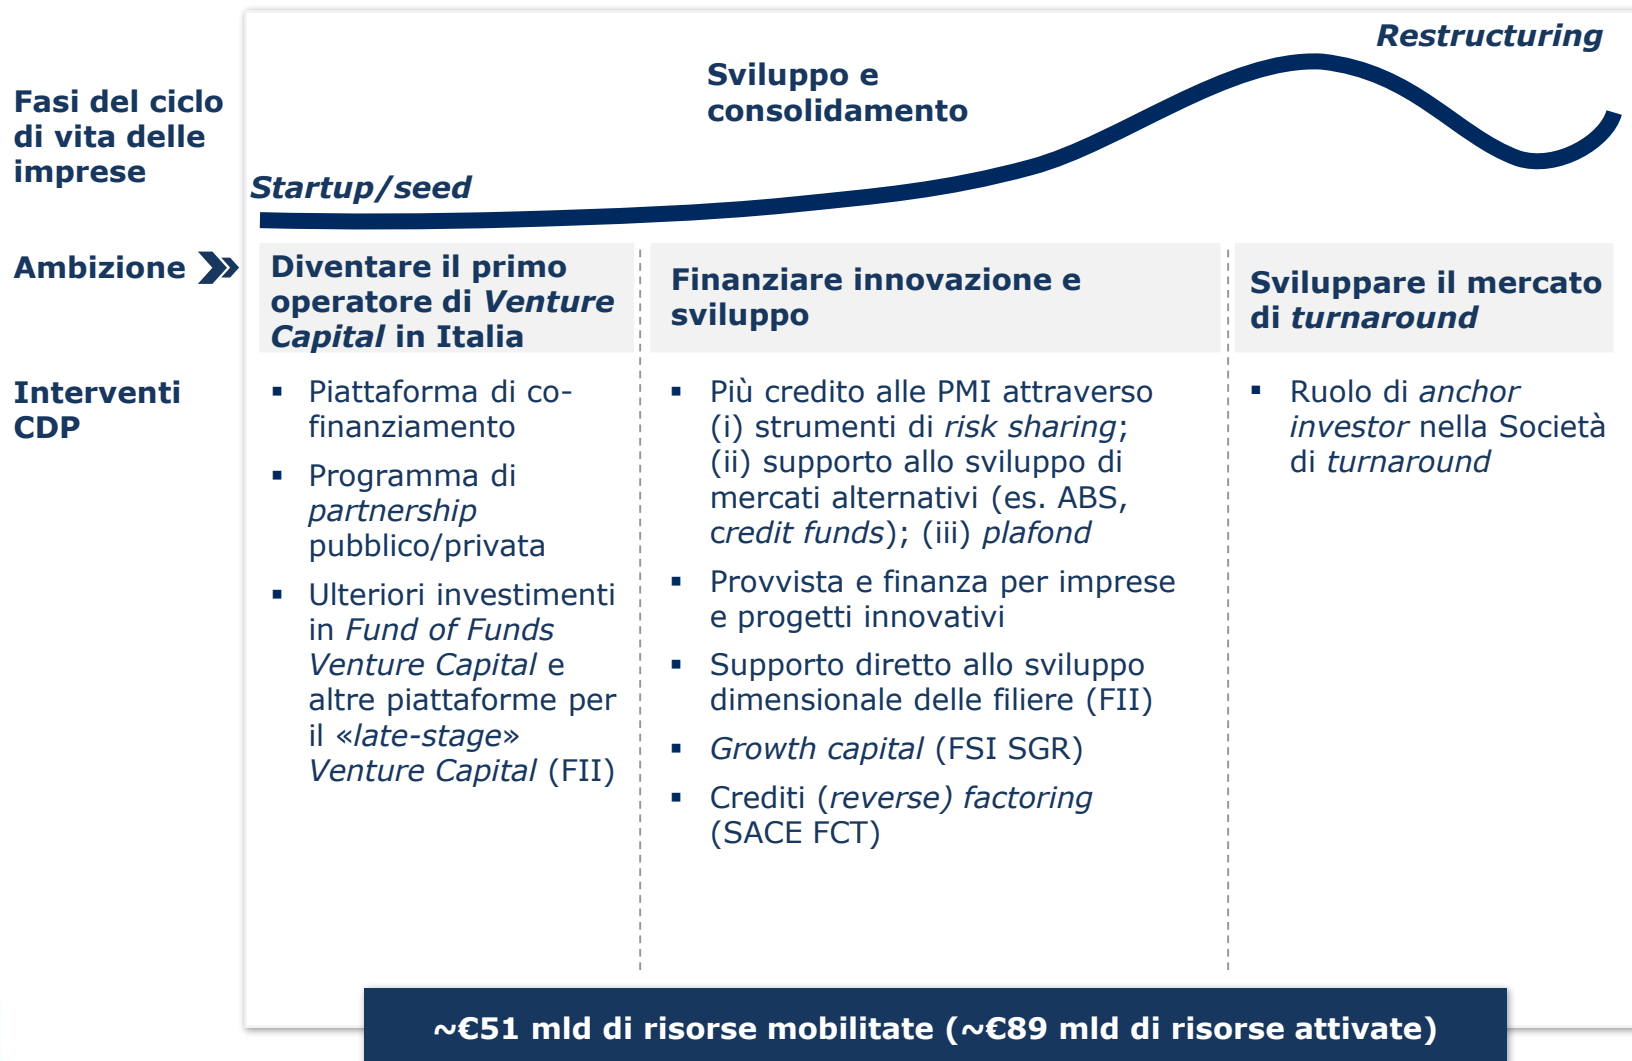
Restructuring

Sviluppo e consolidamento

Fasi del ciclo di vita delle imprese

Startup/seed

Ambizione

Diventare il primo operatore di Venture Capital in Italia

Finanziare innovazione e sviluppo

Sviluppare il mercato di turnaround

Interventi CDP

- Piattaforma di co-finanziamento
- Programma di partnership pubblico/privata
- Ulteriori investimenti in Fund of Funds Venture Capital e altre piattaforme per il «late-stage» Venture Capital (FII)

- Più credito alle PMI attraverso (i) strumenti di risk sharing; (ii) supporto allo sviluppo di mercati alternativi (es. ABS, credit funds); (iii) plafond
- Provvista e finanza per imprese e progetti innovativi
- Supporto diretto allo sviluppo dimensionale delle filiere (FII)
- Growth capital (FSI SGR)
- Crediti (reverse) factoring (SACE FCT)

- Ruolo di anchor investor nella Società di turnaround

~€51 mld di risorse mobilitate (~€89 mld di risorse attivate)